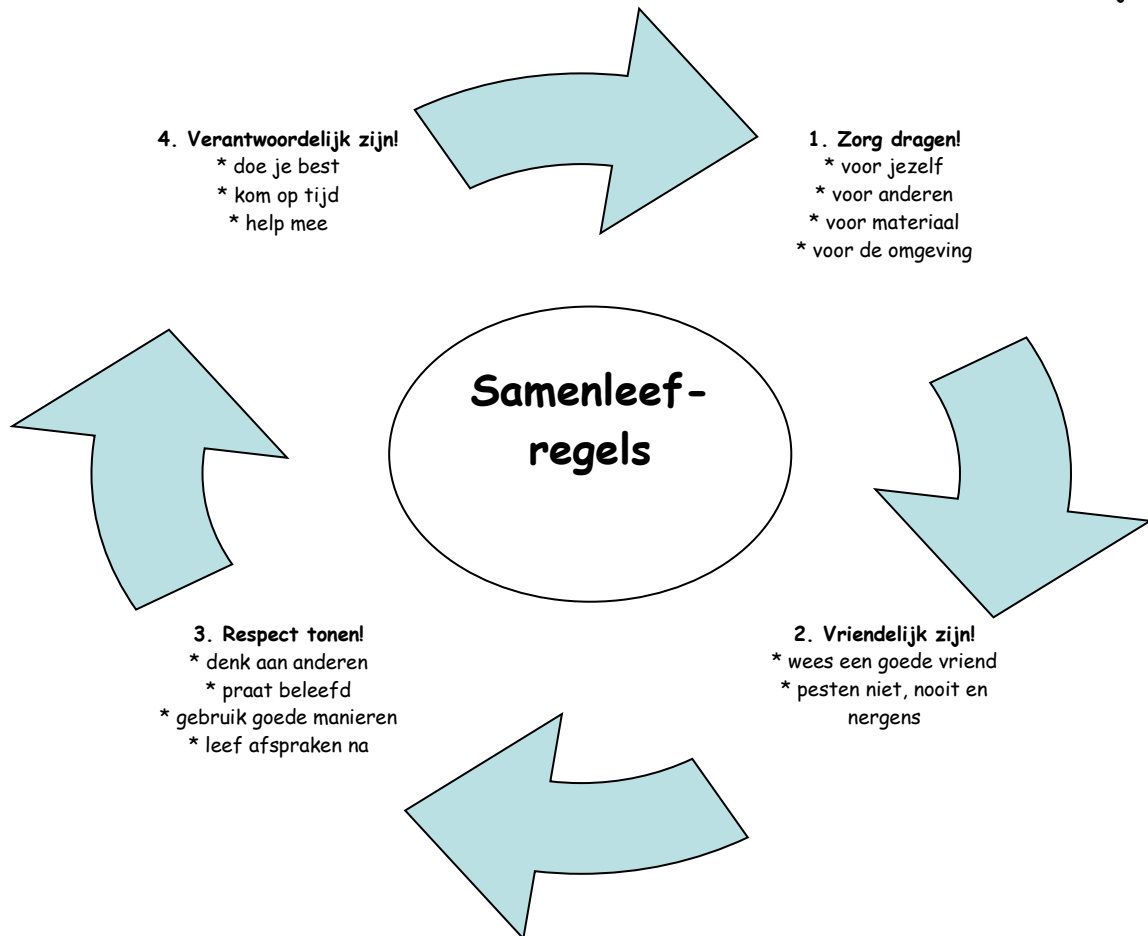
Samenleef-regels

1. Zorg dragen!
* voor jezelf
* voor anderen
* voor materiaal
* voor de omgeving

2. Vriendelijk zijn!
* wees een goede vriend
* pesten niet, nooit en nergens

3. Respect tonen!
* denk aan anderen
* praat beleefd
* gebruik goede manieren
* leef afspraken na

4. Verantwoordelijk zijn!
* doe je best
* kom op tijd
* help mee